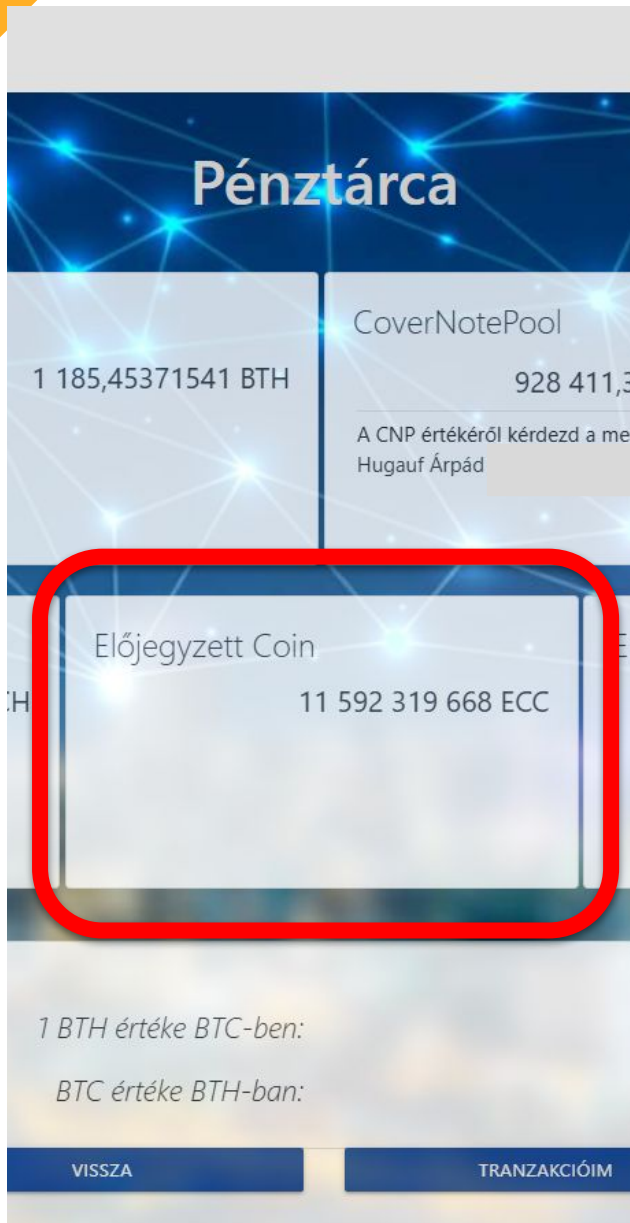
Pénztárca

1 185,45371541 BTH

CoverNotePool

928 411,3

A CNP értékéről kérdezd a me

Hugauf Árpád

CH

Előjegyzett Coin

11 592 319 668 ECC

E

1 BTH értéke BTC-ben:

BTC értéke BTH-ban:

VISSZA

TRANZAKCIÓIM